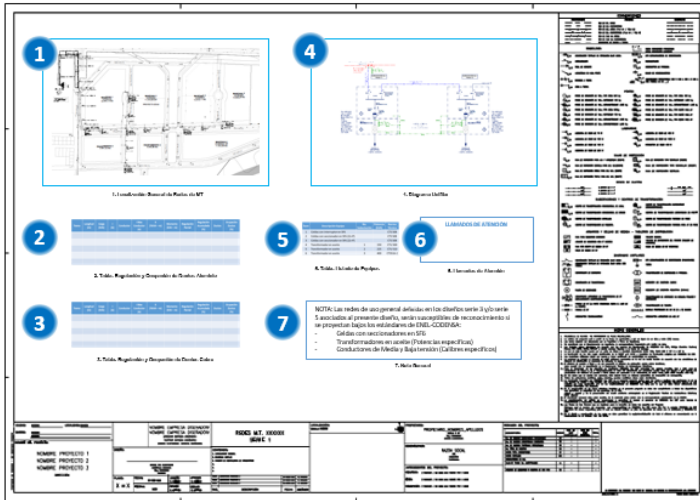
1

4

1. Localización General de Redes de MT

1. Diagrama Unifilar

2

5

6

LLAMADOS DE ATENCIÓN

2. Tabla. Regulación y Ocupación de Postes Aéreos

5. Tabla. Listado de Equipos

6. Llamados de Atención

3

7

NOTA: Las redes de uso general de los diseños serie 3 y/o serie 5 asociados al presente diseño, serán susceptibles de reconocimiento si se proyectan bajo los estándares de ENEL-CODENSA:

- Celdas con seccionadores en SF6
- Transformadores en aceite (Potencias específicas)
- Conductores de Media y Baja tensión (Calibres específicos)

3. Tabla. Regulación y Ocupación de Postes. Cobre

7. Nota General

REDES M.T. XXXXXX
SERIE 1

NOMBRE PROYECTO 1
NOMBRE PROYECTO 2
NOMBRE PROYECTO 3

PROPIETARIO, NOMBRES, APELLIDOS

NOMBRE CAPITULO DISEÑADOR
NOMBRE CAPITULO DISEÑADOR

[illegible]